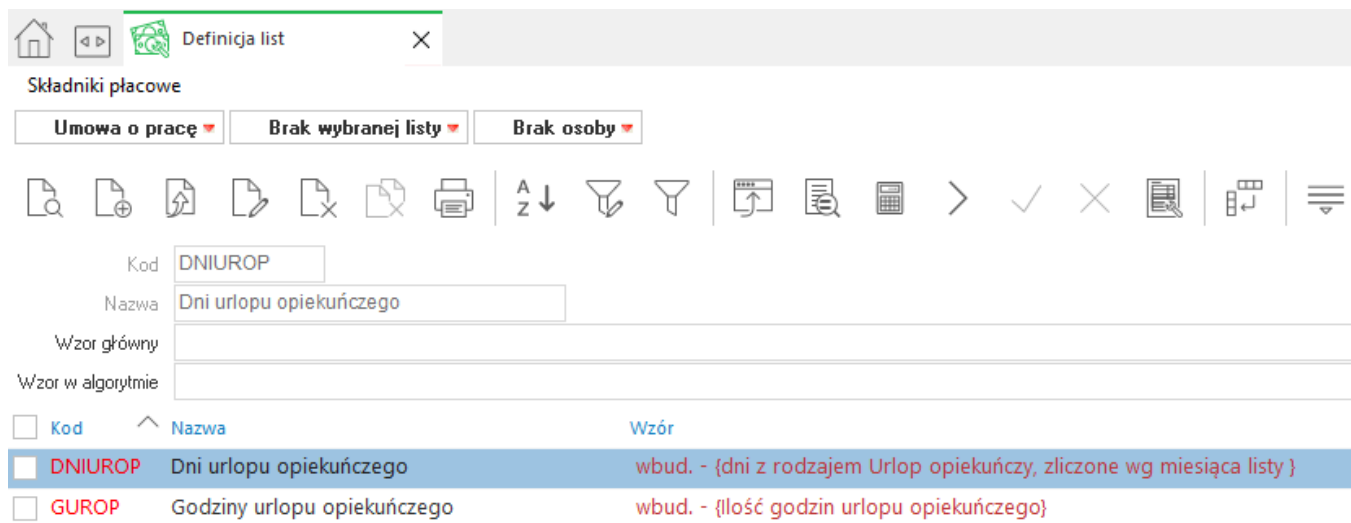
Definicja list

Składniki płacowe

Umowa o pracę | Brak wybranej listy | Brak osoby

Kod DNIUROP
Nazwa Dni urlopu opiekuńczego
Wzor główny
Wzor w algorytmie

| Kod | Nazwa | Wzór |
|---|---|---|
| DNIUROP | Dni urlopu opiekuńczego | wbud. - {dni z rodzajem Urlop opiekuńczy, zliczone wg miesiąca listy } |
| GUROP | Godziny urlopu opiekuńczego | wbud. - {Ilość godzin urlopu opiekuńczego} |